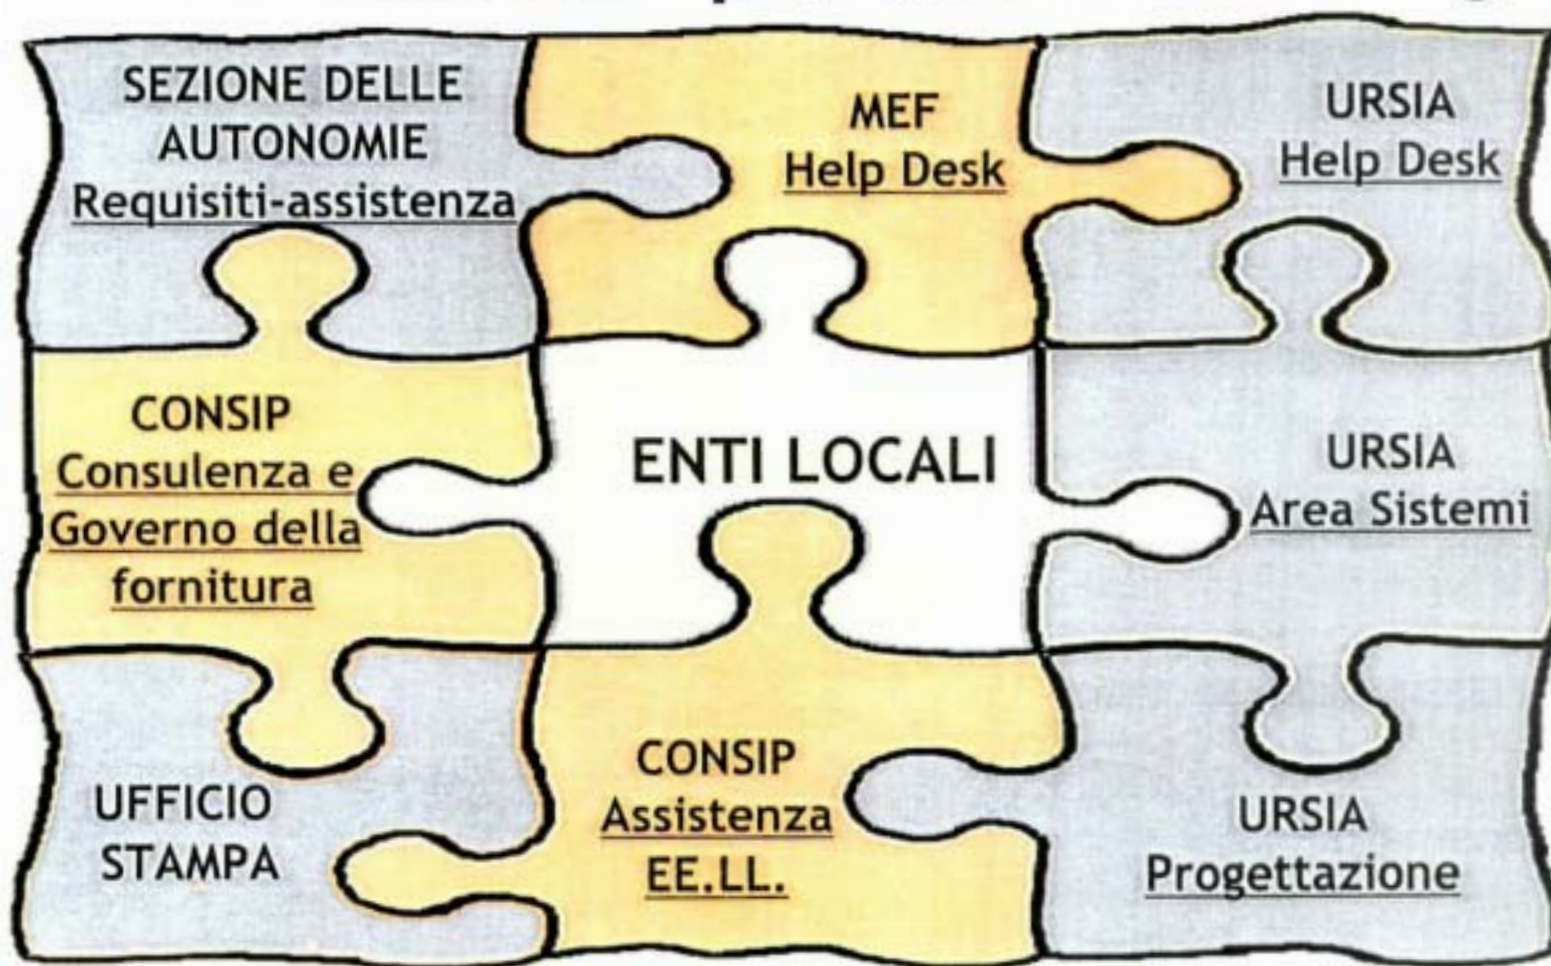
SEZIONE DELLE AUTONOMIE
Requisiti-assistenza

MEF
Help Desk

URSIA
Help Desk

CONSIP
Consulenza e Governo della fornitura

ENTI LOCALI

URSIA
Area Sistemi

UFFICIO STAMPA

CONSIP
Assistenza EE.LL.

URSIA
Progettazione